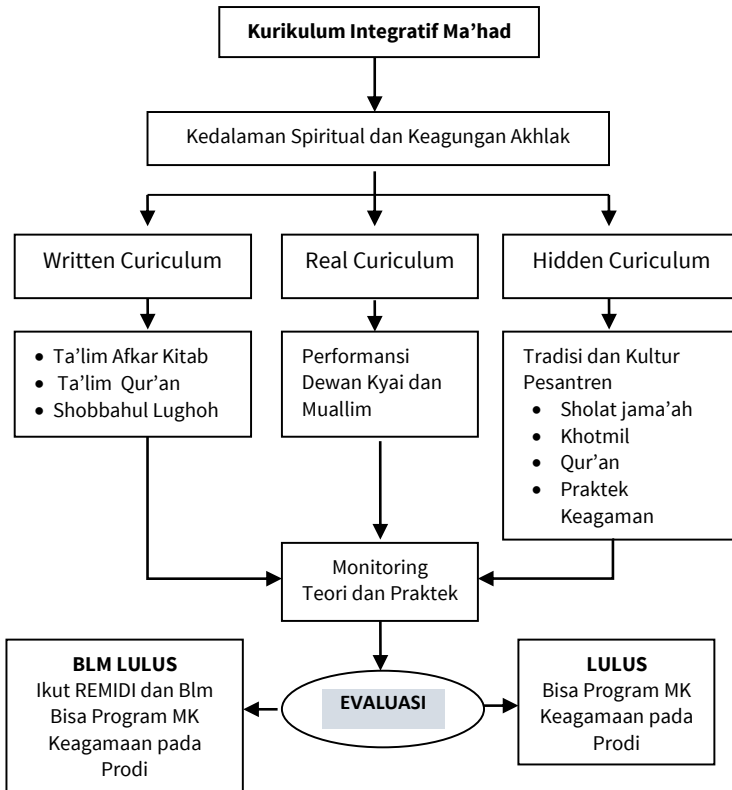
Kurikulum Integratif Ma'had

Kedalaman Spiritual dan Keagungan Akhlak

Written Curiculum

Real Curiculum

Hidden Curiculum

- Ta'lim Afkar Kitab
- Ta'lim Qur'an
- Shobbahul Lughoh

Performansi Dewan Kyai dan Muallim

Tradisi dan Kultur Pesantren
- Sholat jama'ah
- Khotmil
- Qur'an
- Praktek Keagaman

Monitoring Teori dan Praktek

BLM LULUS
Ikut REMIDI dan Blm Bisa Program MK Keagamaan pada Prodi

EVALUASI

LULUS
Bisa Program MK Keagamaan pada Prodi